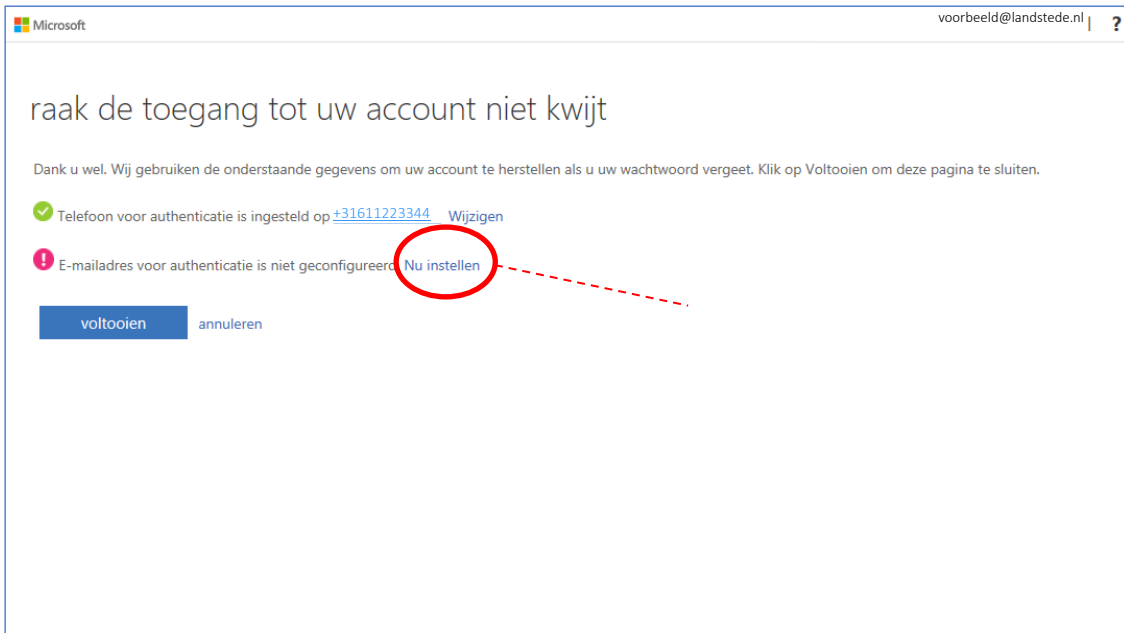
Microsoft

voorbeeld@landstede.nl | ?

raak de toegang tot uw account niet kwijt

Dank u wel. Wij gebruiken de onderstaande gegevens om uw account te herstellen als u uw wachtwoord vergeet. Klik op Voltooien om deze pagina te sluiten.

Telefoon voor authenticatie is ingesteld op +31611223344 Wijzigen

E-mailadres voor authenticatie is niet geconfigureerd. Nu instellen

voltooien annuleren